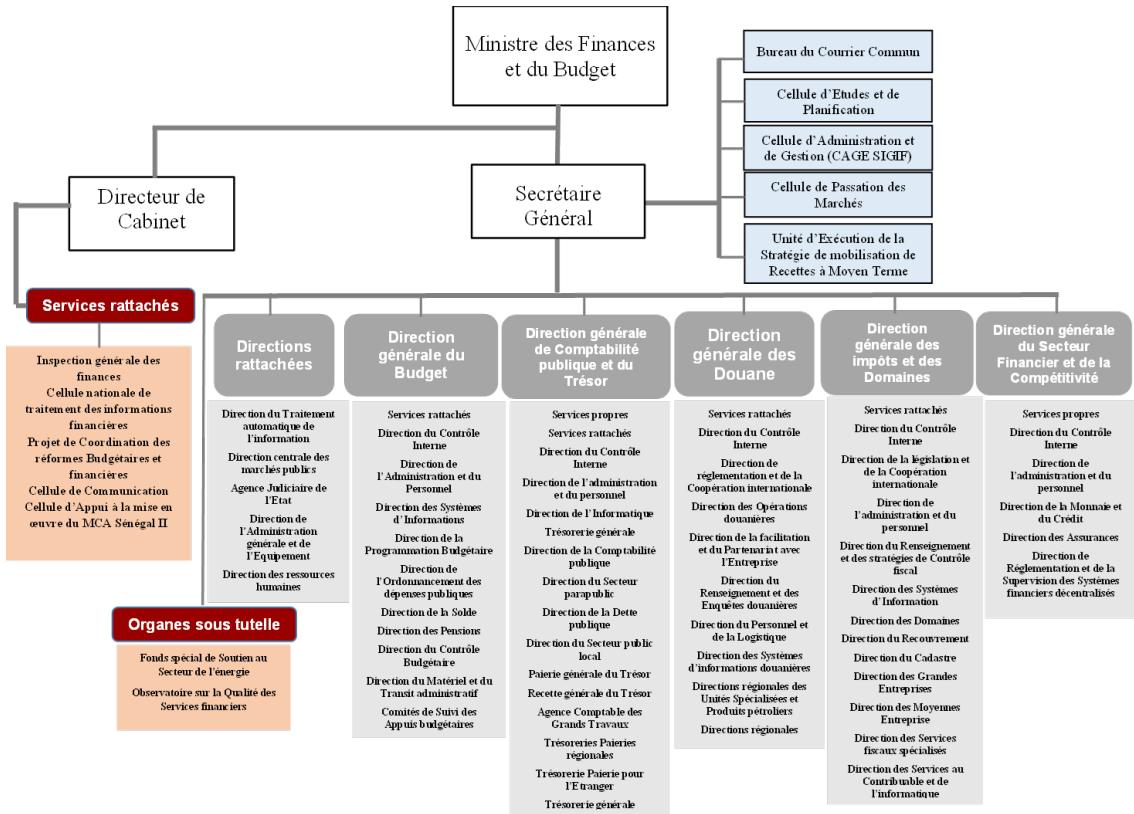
Ministre des Finances et du Budget

Bureau du Courrier Commun

Cellule d'Etudes et de Planification

Cellule d'Administration et de Gestion (CAGE SIGIF)

Cellule de Passation des Marchés

Unité d'Exécution de la Stratégie de mobilisation de Recettes à Moyen Terme

Directeur de Cabinet

Secrétaire Général

Services rattachés

Inspection générale des finances
Cellule nationale de traitement des informations financières
Projet de Coordination des réformes Budgétaires et financières
Cellule de Communication
Cellule d'Appui à la mise en œuvre du MCA Sénégal II

Organes sous tutelle

Fonds spécial de Soutien au Secteur de l'énergie
Observatoire sur la Qualité des Services financiers

Directions rattachées

Direction du Traitement automatique de l'information
Direction centrale des marchés publics
Agence Judiciaire de l'Etat
Direction de l'Administration générale et de l'Equipement
Direction des ressources humaines

Direction générale du Budget

Services rattachés
Direction du Contrôle Interne
Direction de l'Administration et du Personnel
Direction des Systèmes d'Informations
Direction de la Programmation Budgétaire
Direction de l'Ordonnancement des dépenses publiques
Direction de la Solde
Direction des Pensions
Direction du Contrôle Budgétaire
Direction du Matériel et du Transit administratif
Comités de Suivi des Appuis budgétaires

Direction générale de Comptabilité publique et du Trésor

Services propres
Services rattachés
Direction du Contrôle Interne
Direction de l'administration et du personnel
Direction de l'Informatique
Trésorerie générale
Direction de la Comptabilité publique
Direction du Secteur parapublic
Direction de la Dette publique
Direction du Secteur public local
Paierie générale du Trésor
Recette générale du Trésor
Agence Comptable des Grands Travaux
Trésoreries Paieries régionales
Trésorerie Paierie pour l'Etranger
Trésorerie générale

Direction générale des Douane

Services rattachés
Direction du Contrôle Interne
Direction de réglementation et de la Coopération internationale
Direction des Opérations douanières
Direction de la facilitation et du Partenarint avec l'Entreprise
Direction du Renseignement et des Enquêtes douanières
Direction du Personnel et de la Logistique
Direction des Systèmes d'informations douanières
Directions régionales des Unités Spécialisées et Produits pétroliers
Directions régionales

Direction générale des impôts et des Domaines

Services rattachés
Direction du Contrôle Interne
Direction de la législation et de la Coopération internationale
Direction de l'administration et du personnel
Direction du Renseignement et des stratégies de Contrôle fiscal
Direction des Systèmes d'Information
Direction des Domaines
Direction du Recouvrement
Direction du Cadastre
Direction des Grandes Entreprises
Direction des Moyennes Entreprise
Direction des Services fiscaux spécialisés
Direction des Services au Contribuable et de l'informatique

Direction générale du Secteur Financier et de la Compétitivité

Services propres
Direction du Contrôle Interne
Direction de l'administration et du personnel
Direction de la Monnaie et du Crédit
Direction des Assurances
Direction de Réglementation et de la Supervision des Systèmes financiers décentralisés